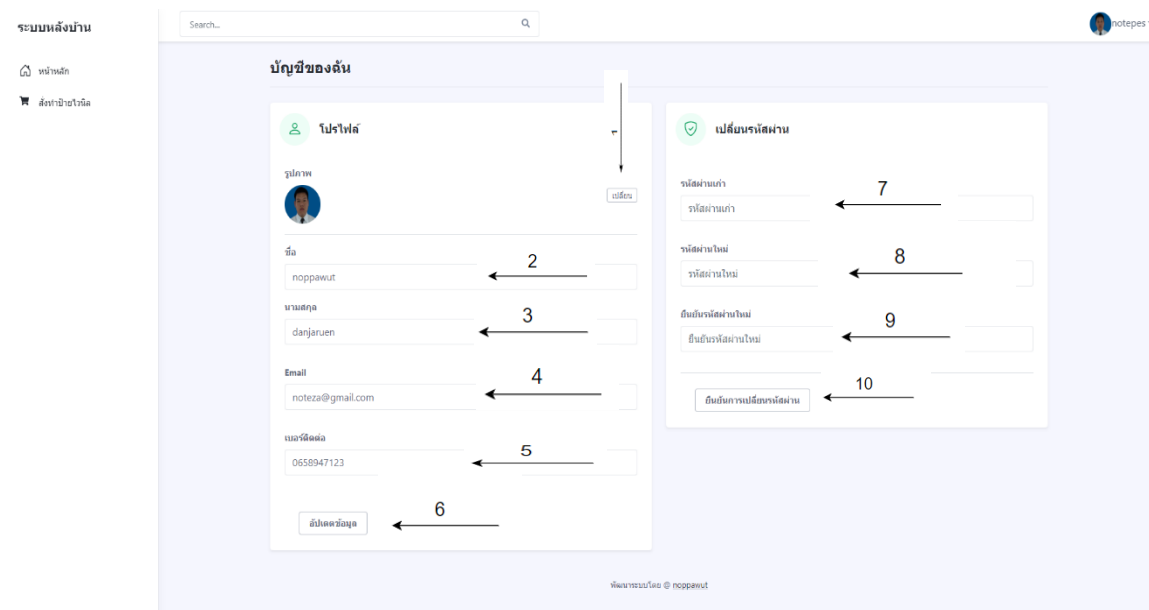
ระบบหลังบ้าน

หน้าหลัก

สั่งทำป้ายไวนิล

Search...

notepes

บัญชีของฉัน

โปรไฟล์

1

รูปภาพ

เปลี่ยน

ชื่อ

noppawut

2

นามสกุล

danjaruen

3

Email

noteza@gmail.com

4

เบอร์ติดต่อ

0658947123

5

อัปเดตข้อมูล

6

เปลี่ยนรหัสผ่าน

รหัสผ่านเก่า

รหัสผ่านเก่า

7

รหัสผ่านใหม่

รหัสผ่านใหม่

8

ยืนยันรหัสผ่านใหม่

ยืนยันรหัสผ่านใหม่

9

ยืนยันการเปลี่ยนรหัสผ่าน

10

พัฒนาระบบโดย © noppawut